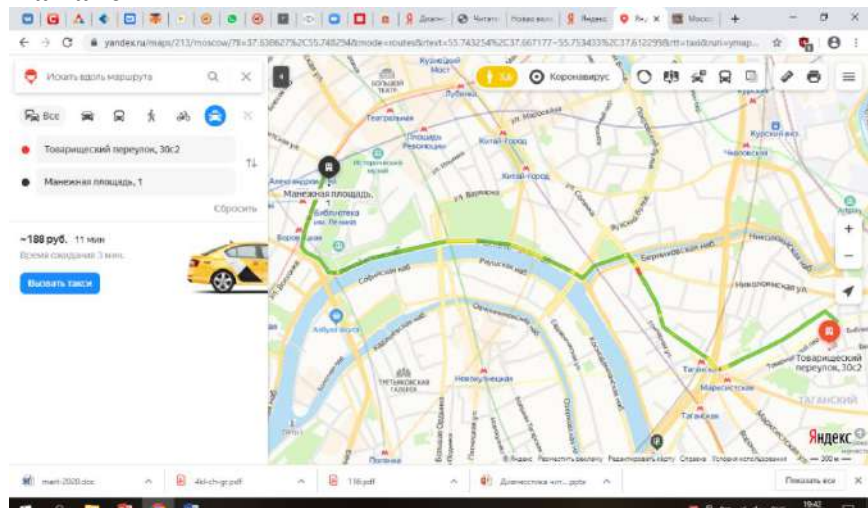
Диагно | Читать | Новая вкл | Яндекс | Як | Моско

yandex.ru/maps/213/moscow/?ll=37.638627%2C55.748294&mode=routes&rtext=55.743254%2C37.667177~55.753403%2C37.612299&rtt=taxi&ruri=ymap...

Искать вдоль маршрута

Все

Товарищеский переулок, 30с2

Манежная площадь, 1

Сбросить

~188 руб. 11 мин

Время ожидания 3 мин.

Вызвать такси

Коронавирус

Кузнецкий Мост

Большой театр

Лубянка

Театральная

Площадь Революции

Китай-город

Исторический музей

Китай-город

Александровский сад

Манежная площадь

Библиотека им. Ленина

Боровицкая

Софийская наб.

Раушская наб.

Москворецкая наб.

Курский вкз.

Чкаловская

Николоямская наб.

Николоямская ул.

Таганская

Марксистская

Таганская

Товарищеский переулок, 30с2

ТАГАНСКИЙ

Новокузнецкая

Третьяковская галерея

Третьяковская

Добрынинская

Павелецкая

Яндекс

© Яндекс Разместить рекламу Редактировать карту Справка Условия использования 200 м

mart-2020.doc

4kl-ch-gr.pdf

116.pdf

Диагностика чит... .pptx

Показать все

19:42